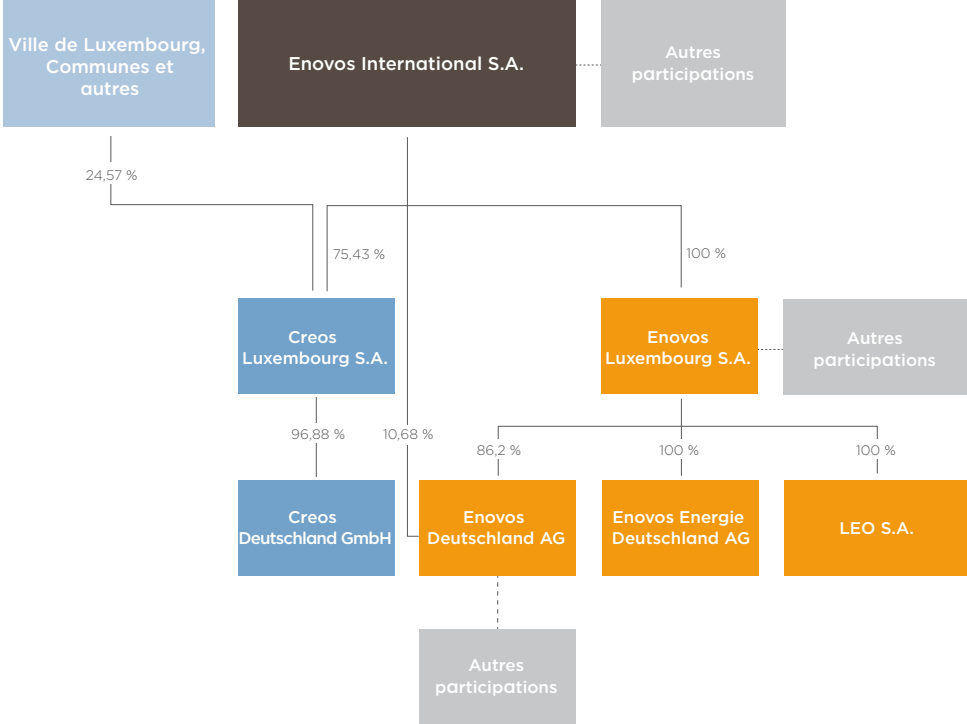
Ville de Luxembourg, Communes et autres

Enovos International S.A.

Autres participations

24,57 %

75,43 %

100 %

Creos Luxembourg S.A.

Enovos Luxembourg S.A.

Autres participations

96,88 %

10,68 %

86,2 %

100 %

100 %

Creos Deutschland GmbH

Enovos Deutschland AG

Enovos Energie Deutschland AG

LEO S.A.

Autres participations